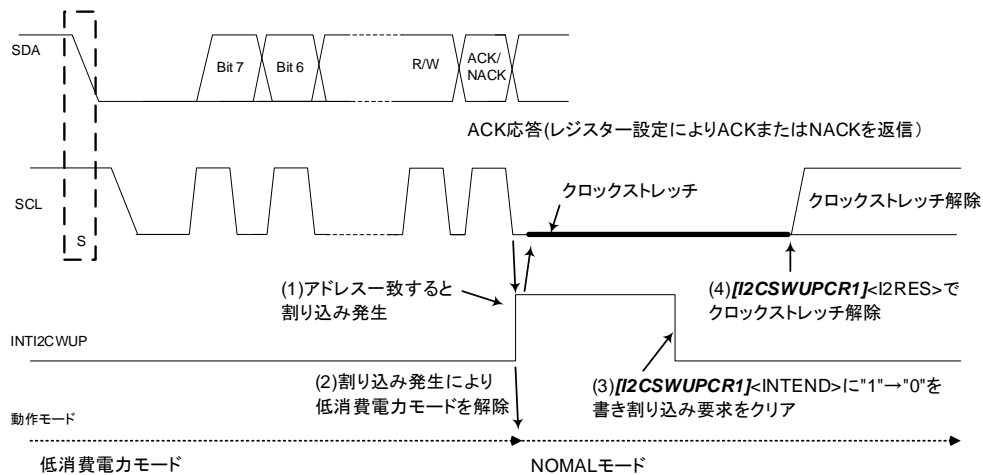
SDA

Bit 7

Bit 6

R/W

ACK/
NACK

ACK応答(レジスター設定によりACKまたはNACKを返信）

SCL

S

クロックストレッチ

クロックストレッチ解除

(1)アドレス一致すると
割り込み発生

(4)***[I2CSWUPCR1]***<I2RES>で
クロックストレッチ解除

INTI2CWUP

(2)割り込み発生により
低消費電力モードを解除

(3)***[I2CSWUPCR1]***<INTEND>に"1"→"0"を
書き割り込み要求をクリア

動作モード

低消費電力モード

NOMALモード